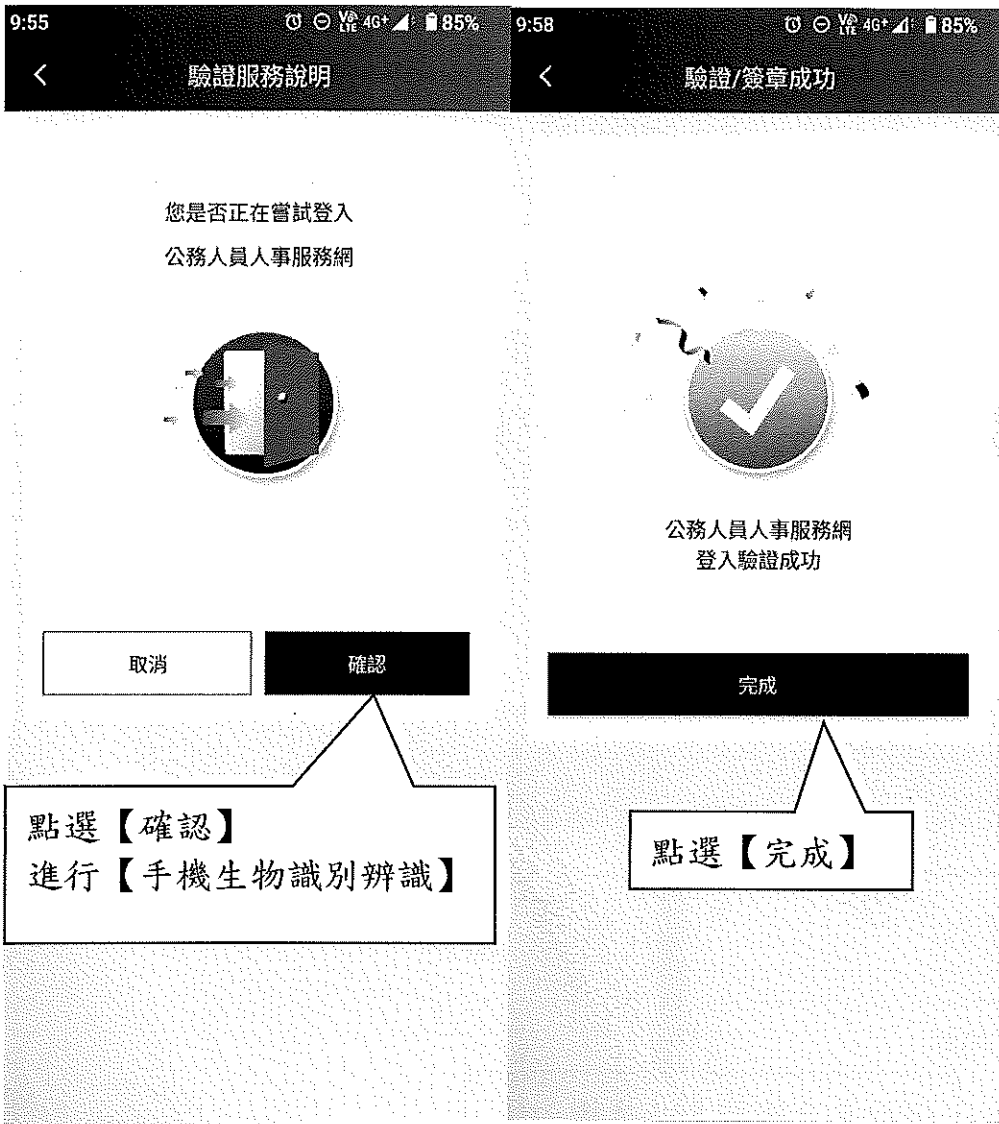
9:55 Vo LTE 4G+ 85%

<

驗證服務說明

您是否正在嘗試登入

公務人員人事服務網

取消

確認

點選【確認】
進行【手機生物識別辨識】

9:58 Vo LTE 4G+ 85%

<

驗證/簽章成功

公務人員人事服務網
登入驗證成功

完成

點選【完成】